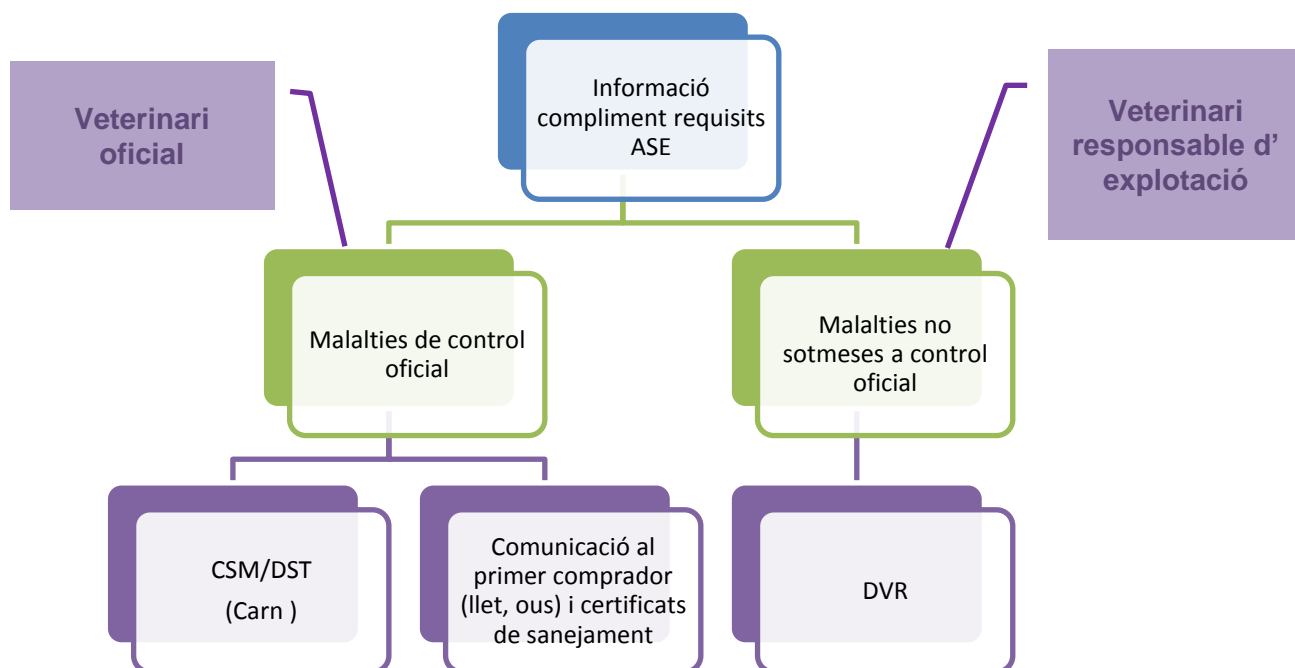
Veterinari oficial

Informació compliment requisits ASE

Veterinari responsable d' explotació

Malalties de control oficial

Malalties no sotmeses a control oficial

CSM/DST
(Carn )

Comunicació al primer comprador (llet, ous) i certificats de sanejament

DVR